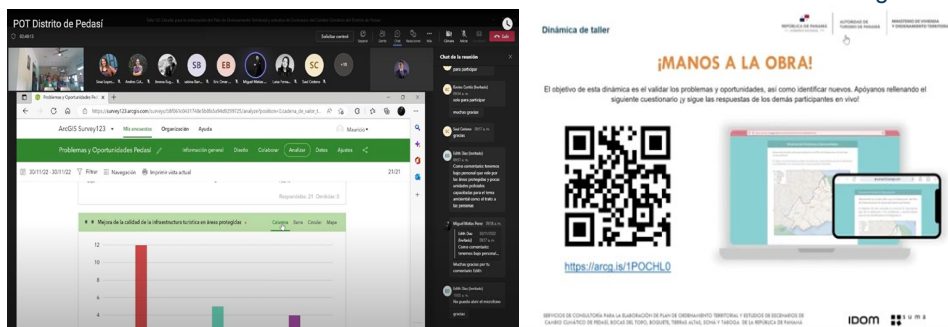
POT Distrito de Pedasí

ArcGIS Survey123 • Mis encuestas Organización Ayuda

Problemas y Oportunidades Pedasí

Información general Diseño Colaborar Analizar Datos Ajustes

30/11/22 - 30/11/22 Filtrar Navegación Imprimir vista actual

21/21

Mejora de la calidad de la infraestructura turística en áreas protegidas

Columna Barra Circular Mapa

12

10

8

Chat de la reunión

Dinámica de taller

¡MANOS A LA OBRA!

El objetivo de esta dinámica es el validar los problemas y oportunidades, así como identificar nuevos. Apóyanos rellenando el siguiente cuestionario ¡y sigue las respuestas de los demás participantes en vivo!

https://arcg.is/1POCHL0

IDOM